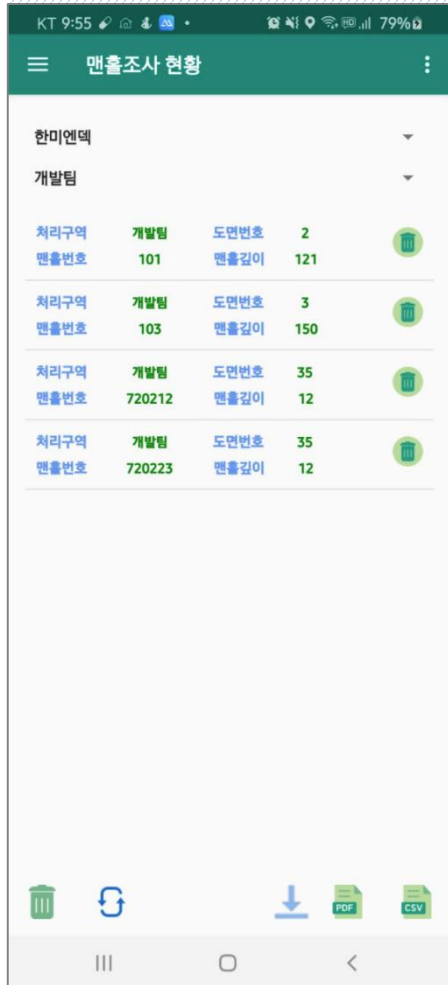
KT 9:55 79%

맨홀조사 현황

한미엔텍

개발팀

| 처리구역 | 개발팀 | 도면번호 | 2 |
|---|---|---|---|
| 맨홀번호 | 101 | 맨홀깊이 | 121 |

| 처리구역 | 개발팀 | 도면번호 | 3 |
|---|---|---|---|
| 맨홀번호 | 103 | 맨홀깊이 | 150 |

| 처리구역 | 개발팀 | 도면번호 | 35 |
|---|---|---|---|
| 맨홀번호 | 720212 | 맨홀깊이 | 12 |

| 처리구역 | 개발팀 | 도면번호 | 35 |
|---|---|---|---|
| 맨홀번호 | 720223 | 맨홀깊이 | 12 |

PDF CSV